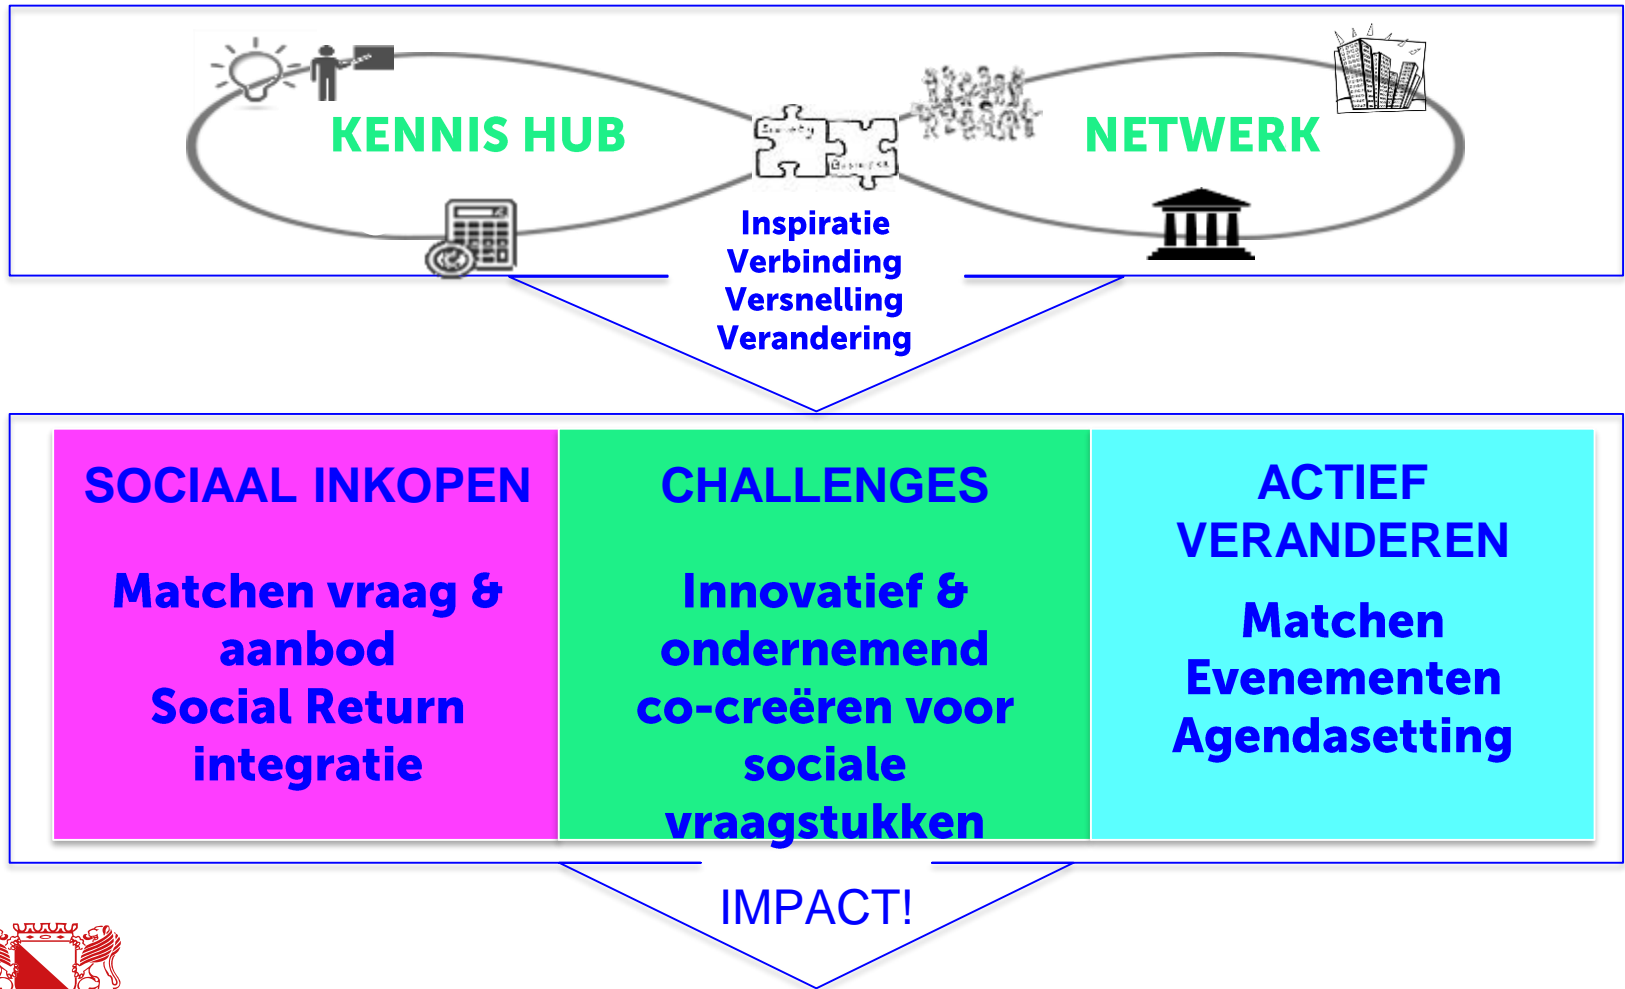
KENNIS HUB

NETWERK

Inspiratie
Verbinding
Versnelling
Verandering

SOCIAAL INKOPEN

Matchen vraag & aanbod
Social Return
integratie

CHALLENGES

Innovatief & ondernemend co-creëren voor sociale vraagstukken

ACTIEF VERANDEREN

Matchen
Evenementen
Agendasetting

IMPACT!